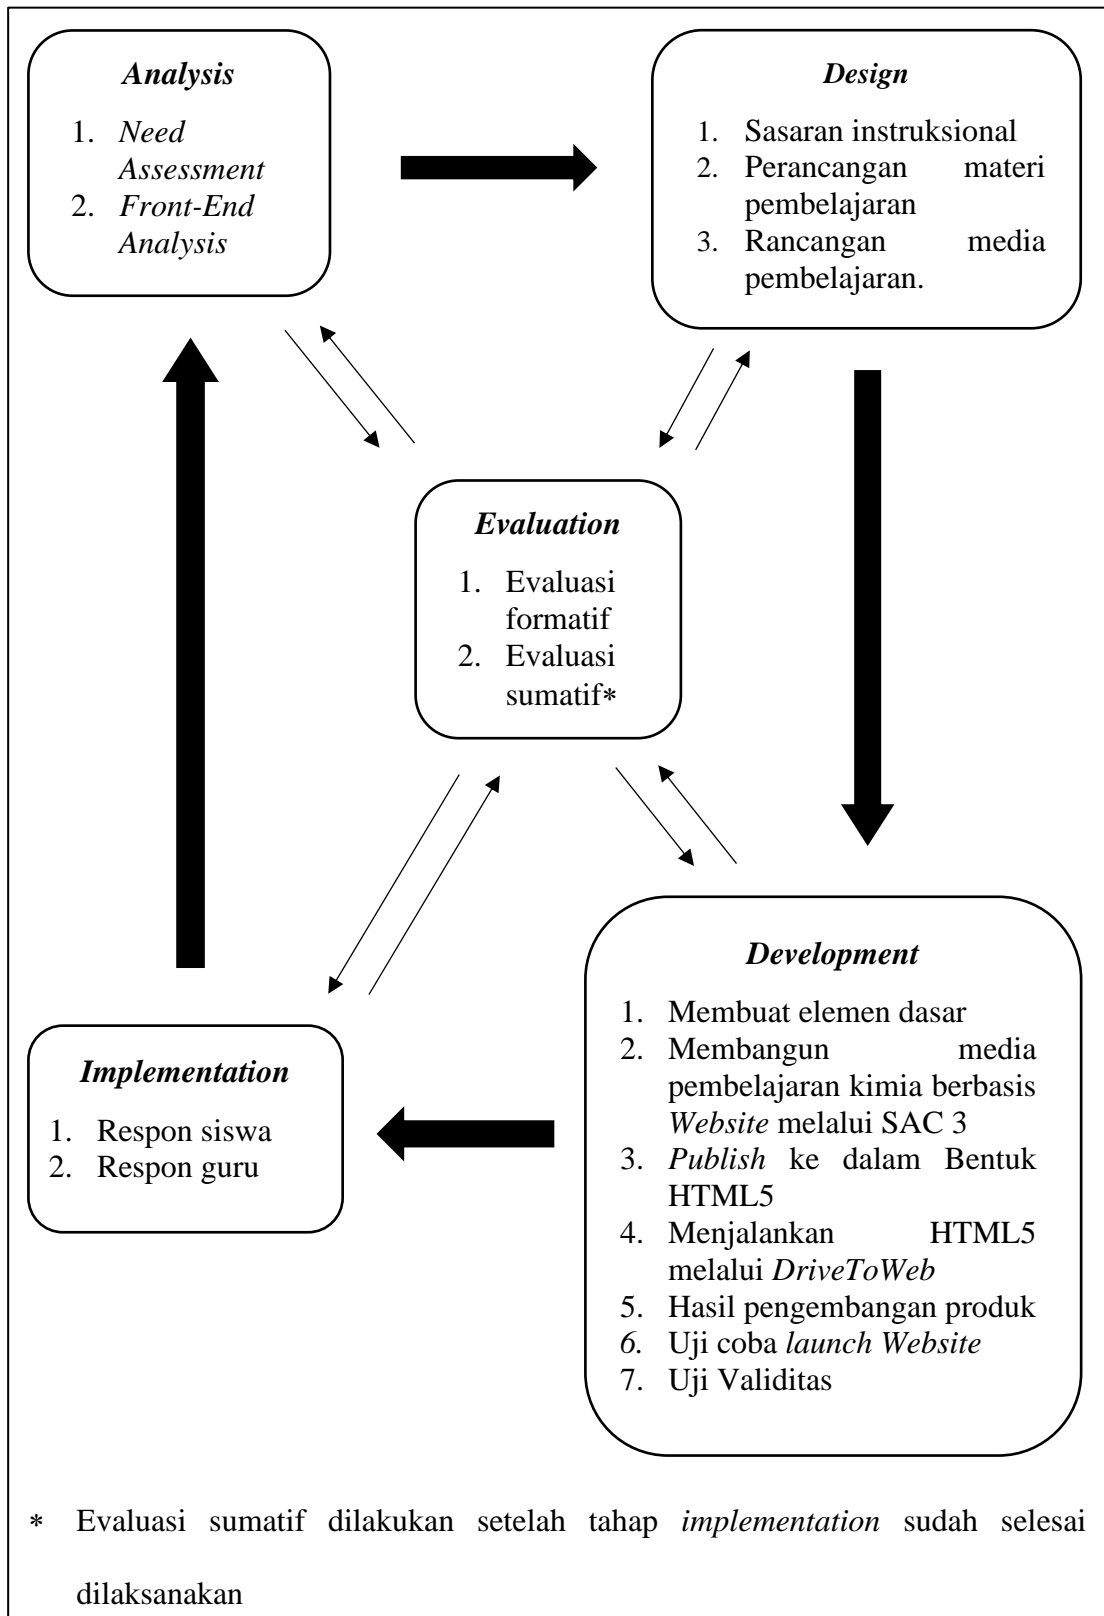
Analysis

1. Need Assessment
2. Front-End Analysis

Design

1. Sasaran instruksional
2. Perancangan materi pembelajaran
3. Rancangan media pembelajaran.

Evaluation

1. Evaluasi formatif
2. Evaluasi sumatif*

Development

1. Membuat elemen dasar
2. Membangun media pembelajaran kimia berbasis Website melalui SAC 3
3. Publish ke dalam Bentuk HTML5
4. Menjalankan HTML5 melalui DriveToWeb
5. Hasil pengembangan produk
6. Uji coba launch Website
7. Uji Validitas

Implementation

1. Respon siswa
2. Respon guru

* Evaluasi sumatif dilakukan setelah tahap implementation sudah selesai dilaksanakan